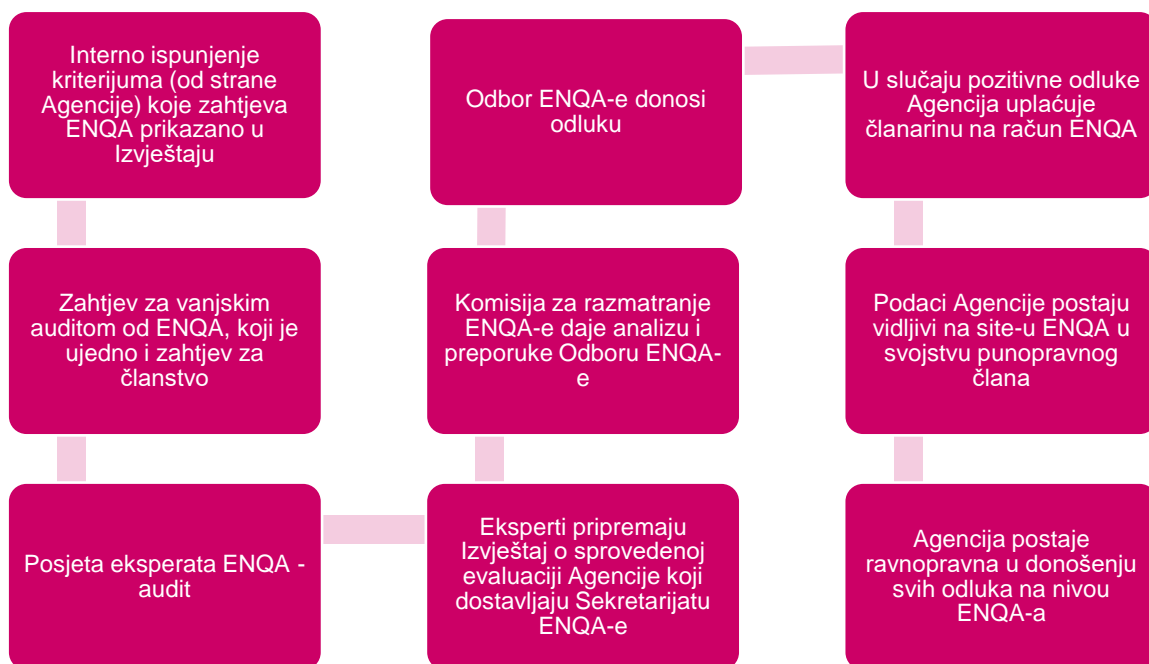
Interno ispunjenje kriterijuma (od strane Agencije) koje zahtjeva ENQA prikazano u Izvještaju

Zahtjev za vanjskim auditom od ENQA, koji je ujedno i zahtjev za članstvo

Posjeta eksperata ENQA - audit

Eksperti pripremaju Izvještaj o sprovedenoj evaluaciji Agencije koji dostavljaju Sekretarijatu ENQA-e

Komisija za razmatranje ENQA-e daje analizu i preporuke Odboru ENQA-e

Odbor ENQA-e donosi odluku

U slučaju pozitivne odluke Agencija uplaćuje članarinu na račun ENQA

Podaci Agencije postaju vidljivi na site-u ENQA u svojstvu punopravnog člana

Agencija postaje ravnopravna u donošenju svih odluka na nivou ENQA-a